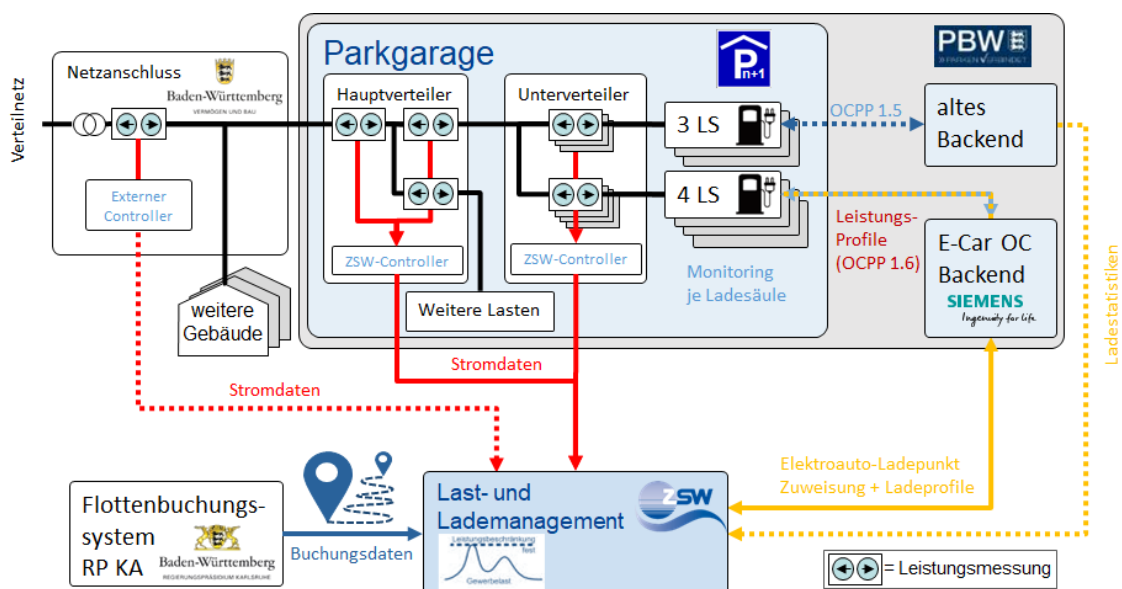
Verteilnetz

Netzanschluss

Baden-Württemberg
VERMÖGEN UND BAU

Externer Controller

weitere Gebäude

Parkgarage

P n+1

PBW
PARKEN VERBINDET

Hauptverteiler

ZSW-Controller

Unterverteiler

ZSW-Controller

Weitere Lasten

3 LS

4 LS

Monitoring je Ladesäule

OCPP 1.5

altes Backend

Leistungs-Profile (OCPP 1.6)

E-Car OC Backend

SIEMENS
Ingenuity for life

Ladestatistiken

Stromdaten

Stromdaten

Flottenbuchungs-system RP KA

Baden-Württemberg
REGIERUNGSPRÄSIDIUM KARLSRUHE

Buchungsdaten

Last- und Lademanagement

ZSW

Leistungsbeschränkung
fest
Gewerbelast

Elektroauto-Ladepunkt Zuweisung + Ladeprofile

= Leistungsmessung